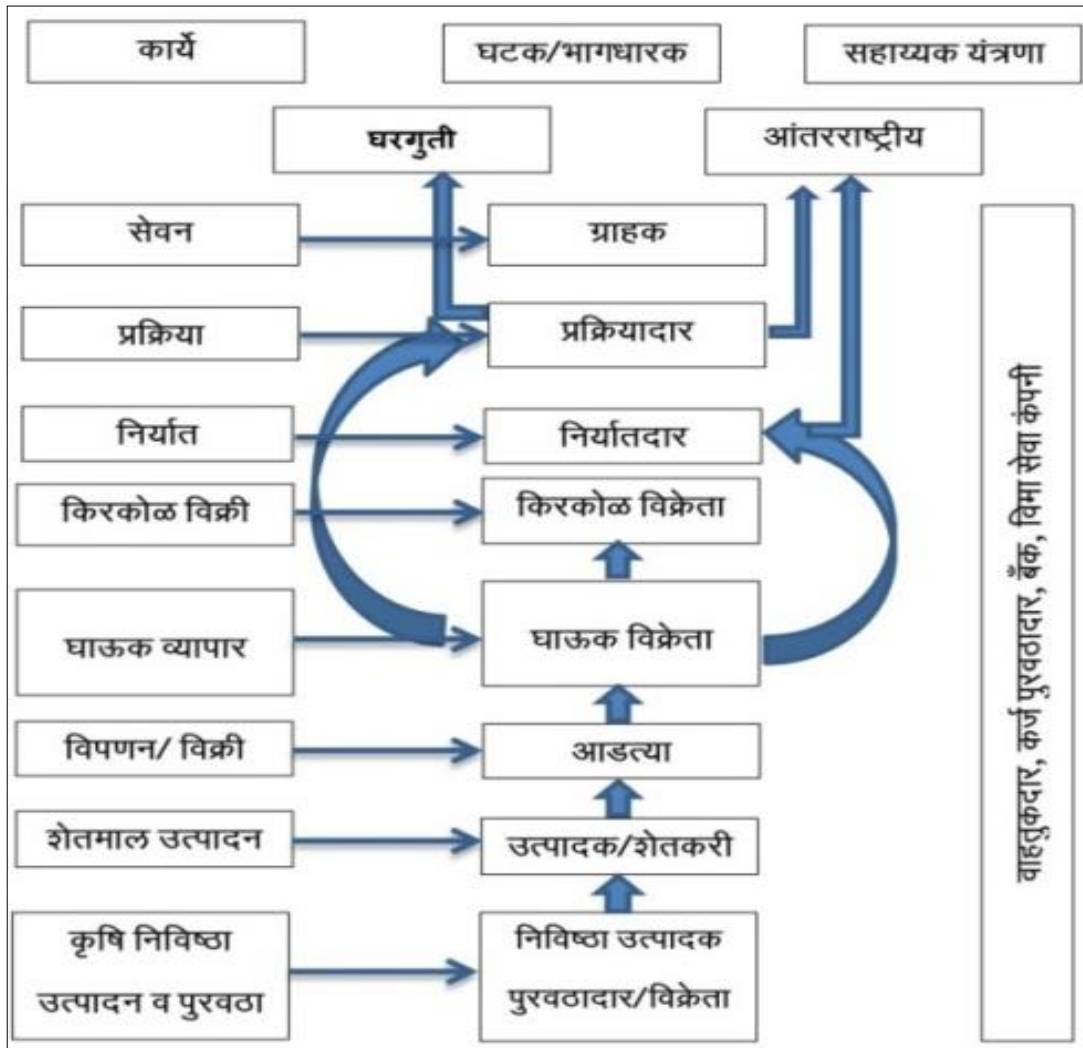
कार्ये

घटक/भागधारक

सहाय्यक यंत्रणा

घरगुती

आंतरराष्ट्रीय

सेवन

ग्राहक

प्रक्रिया

प्रक्रियादार

निर्यात

निर्यातदार

किरकोळ विक्री

किरकोळ विक्रेता

घाऊक व्यापार

घाऊक विक्रेता

विपणन/ विक्री

आडत्या

शेतमाल उत्पादन

उत्पादक/शेतकरी

कृषि निविष्ठा उत्पादन व पुरवठा

निविष्ठा उत्पादक पुरवठादार/विक्रेता

वाहतुकदार, कर्ज पुरवठादार, बँक, विमा सेवा कंपनी